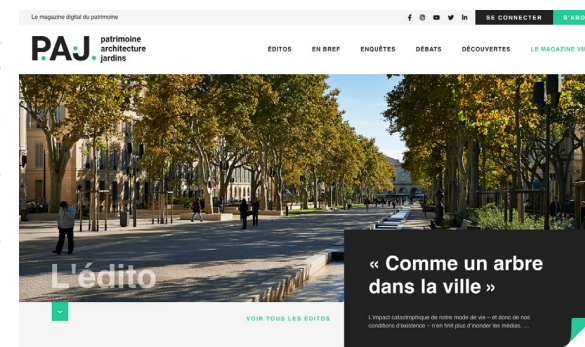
Le magazine digital du patrimoine

SE CONNECTER

S'ABO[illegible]

PAJ. patrimoine architecture jardins

ÉDITOS EN BREF ENQUÊTES DÉBATS DÉCOUVERTES LE MAGAZINE V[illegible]

L'édito

VOIR TOUS LES EDITOS

« Comme un arbre dans la ville »

L'impact catastrophique de notre mode de vie – et donc de nos conditions d'existence – n'en finit plus d'inonder les médias. ...